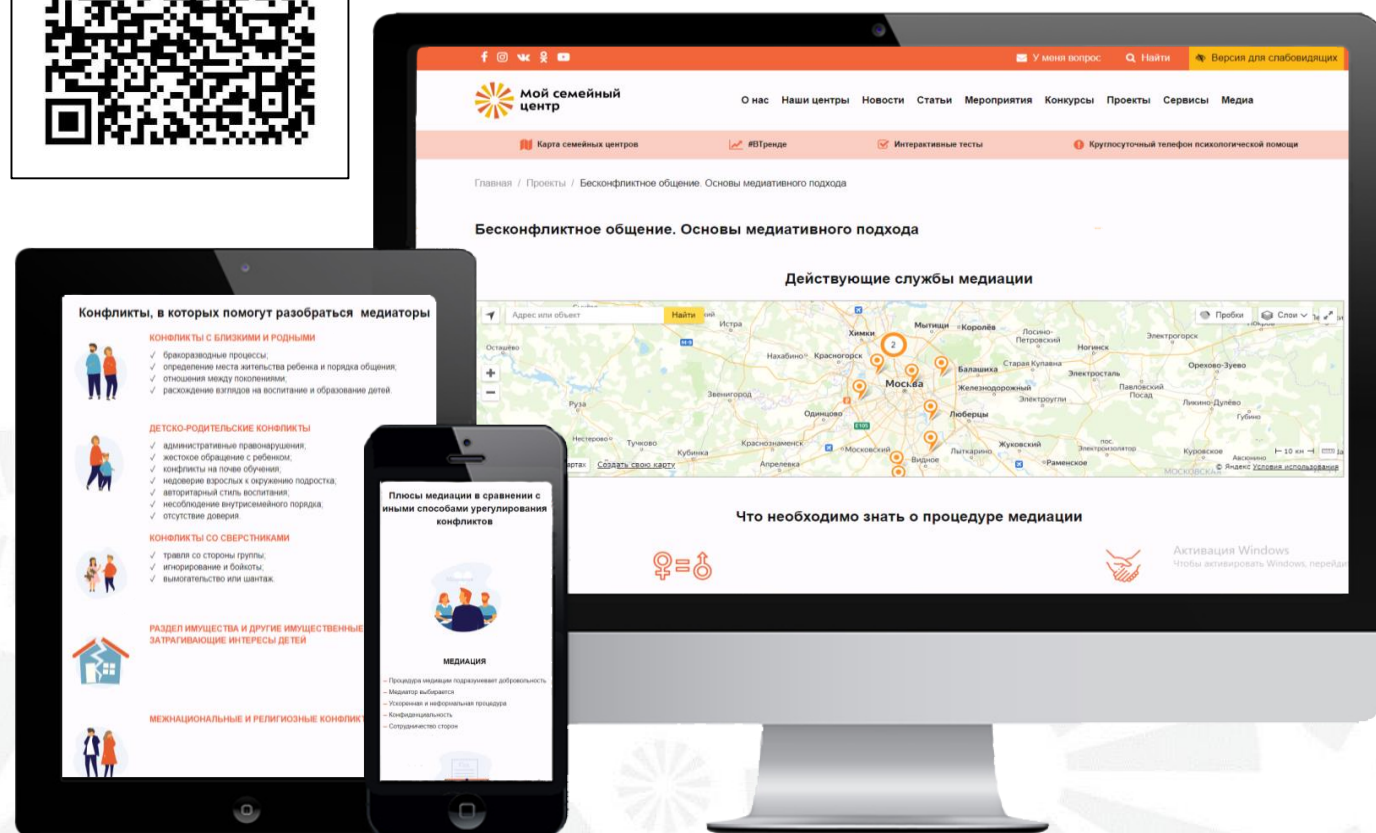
У меня вопрос Найти Версия для слабовидящих

Мой семейный центр

О нас Наши центры Новости Статьи Мероприятия Конкурсы Проекты Сервисы Медиа

Карта семейных центров #ВТренде Интерактивные тесты Круглосуточный телефон психологической помощи

Главная / Проекты / Бесконфликтное общение. Основы медиативного подхода

Бесконфликтное общение. Основы медиативного подхода

Действующие службы медиации

Адрес или объект Найти Пробки Слои

Истра Химки Мытищи Королёв Лосино-Петровский Электрогорск Ногинск Остащёво Нахабино Красногорск Старая Купавна Балашиха Электросталь Орехово-Зуево Москва Железнодорожный Павловский Посад Звенигород Электроугли Ликино-Дулёво Руза Одинцово Люберцы Губино Нестерово Тучково Краснознаменск Жуковский Кубинка Московский Лыткарино Апрелевка Видное Раменское Куровское Авсюнино

Создать свою карту © Яндекс Условия использования

Что необходимо знать о процедуре медиации

Активация Windows
Чтобы активировать Windows, перейди

Конфликты, в которых помогут разобраться медиаторы

КОНФЛИКТЫ С БЛИЗКИМИ И РОДНЫМИ
✓ бракоразводные процессы;
✓ определение места жительства ребенка и порядка общения;
✓ отношения между поколениями;
✓ расхождение взглядов на воспитание и образование детей.

ДЕТСКО-РОДИТЕЛЬСКИЕ КОНФЛИКТЫ
✓ административные правонарушения;
✓ жестокое обращение с ребенком;
✓ конфликты на почве обучения;
✓ недоверие взрослых к окружению подростка;
✓ авторитарный стиль воспитания;
✓ несоблюдение внутрисемейного порядка;
✓ отсутствие доверия.

КОНФЛИКТЫ СО СВЕРСТНИКАМИ
✓ травля со стороны группы;
✓ игнорирование и бойкоты;
✓ вымогательство или шантаж.

РАЗДЕЛ ИМУЩЕСТВА И ДРУГИЕ ИМУЩЕСТВЕННЫЕ ЗАТРАГИВАЮЩИЕ ИНТЕРЕСЫ ДЕТЕЙ

МЕЖНАЦИОНАЛЬНЫЕ И РЕЛИГИОЗНЫЕ КОНФЛИКТ

Плюсы медиации в сравнении с иными способами урегулирования конфликтов

МЕДИАЦИЯ
– Процедура медиации подразумевает добровольность
– Медиатор выбирается
– Ускоренная и неформальная процедура
– Конфиденциальность
– Сотрудничество сторон